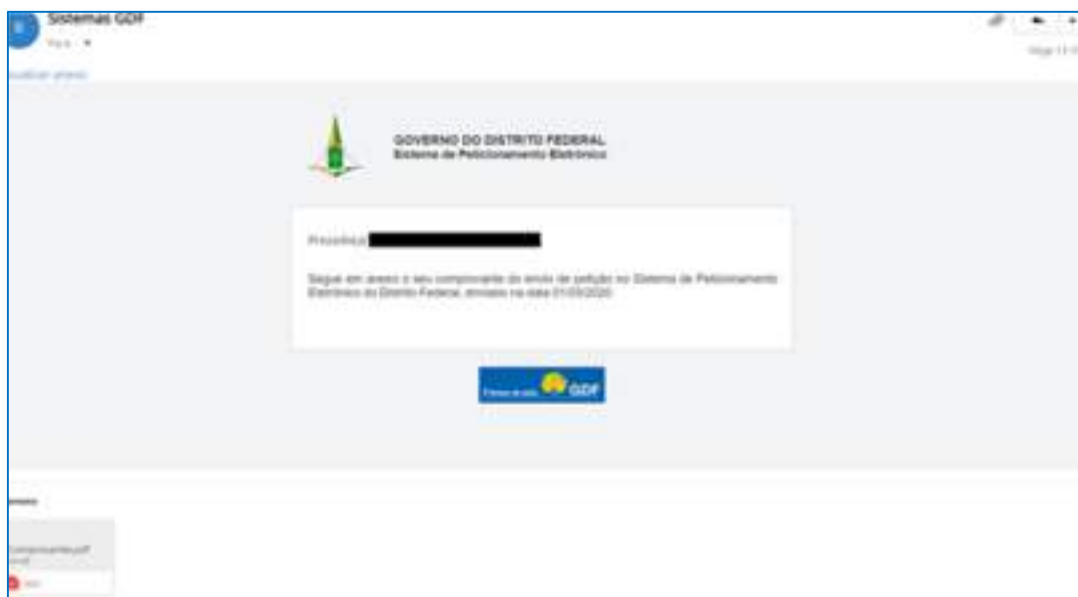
Sistemas GDF

Para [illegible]

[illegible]

Visualizar anexo

GOVERNO DO DISTRITO FEDERAL
Sistema de Peticionamento Eletrônico

Prezado(a) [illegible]

Segue em anexo o seu comprovante do envio de petição no Sistema de Peticionamento Eletrônico do Distrito Federal, enviado na data 01/03/2020.

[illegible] GDF

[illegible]

comprovante.pdf
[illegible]